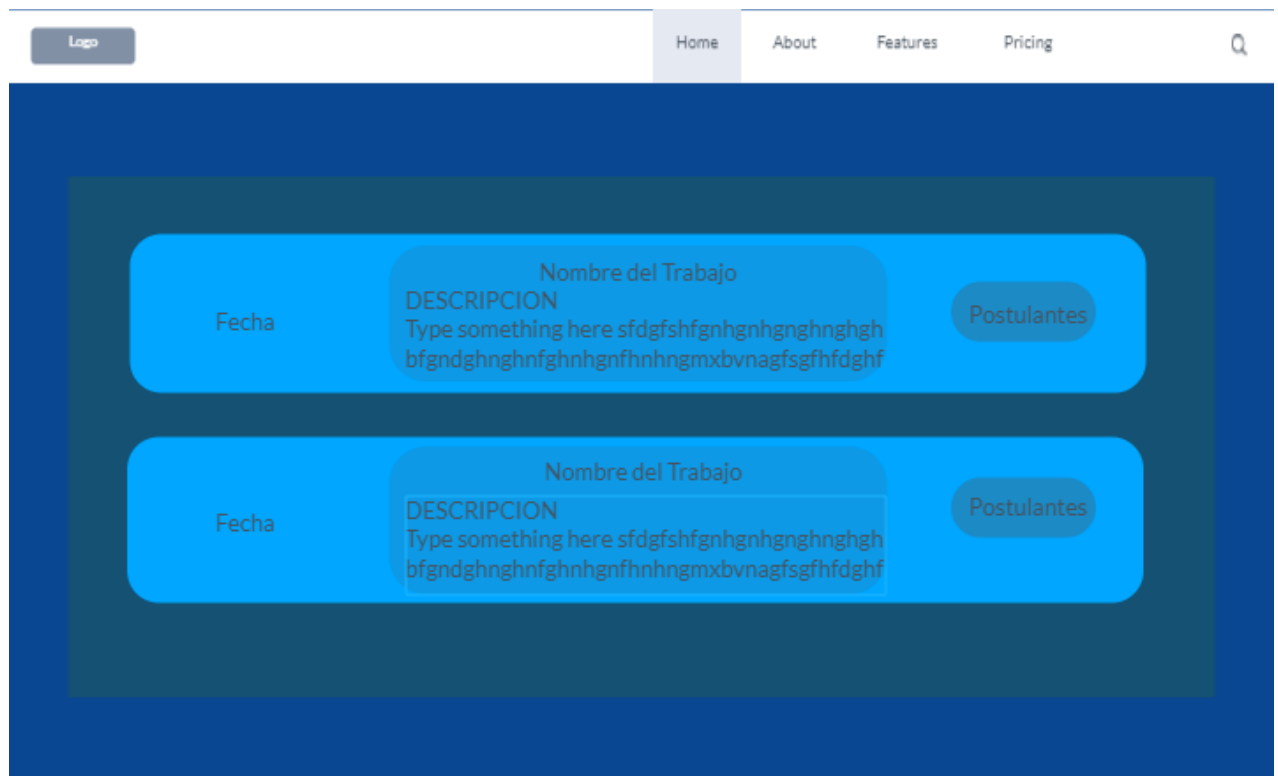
Logo

Home About Features Pricing

Fecha

Nombre del Trabajo
DESCRIPCION
Type something here sfdgfshfgnhgnhgnghnghgh bfgndghnghnfghnhgnfhnhngmxbvnagfsgfhfdghf

Postulantes

Fecha

Nombre del Trabajo
DESCRIPCION
Type something here sfdgfshfgnhgnhgnghnghgh bfgndghnghnfghnhgnfhnhngmxbvnagfsgfhfdghf

Postulantes